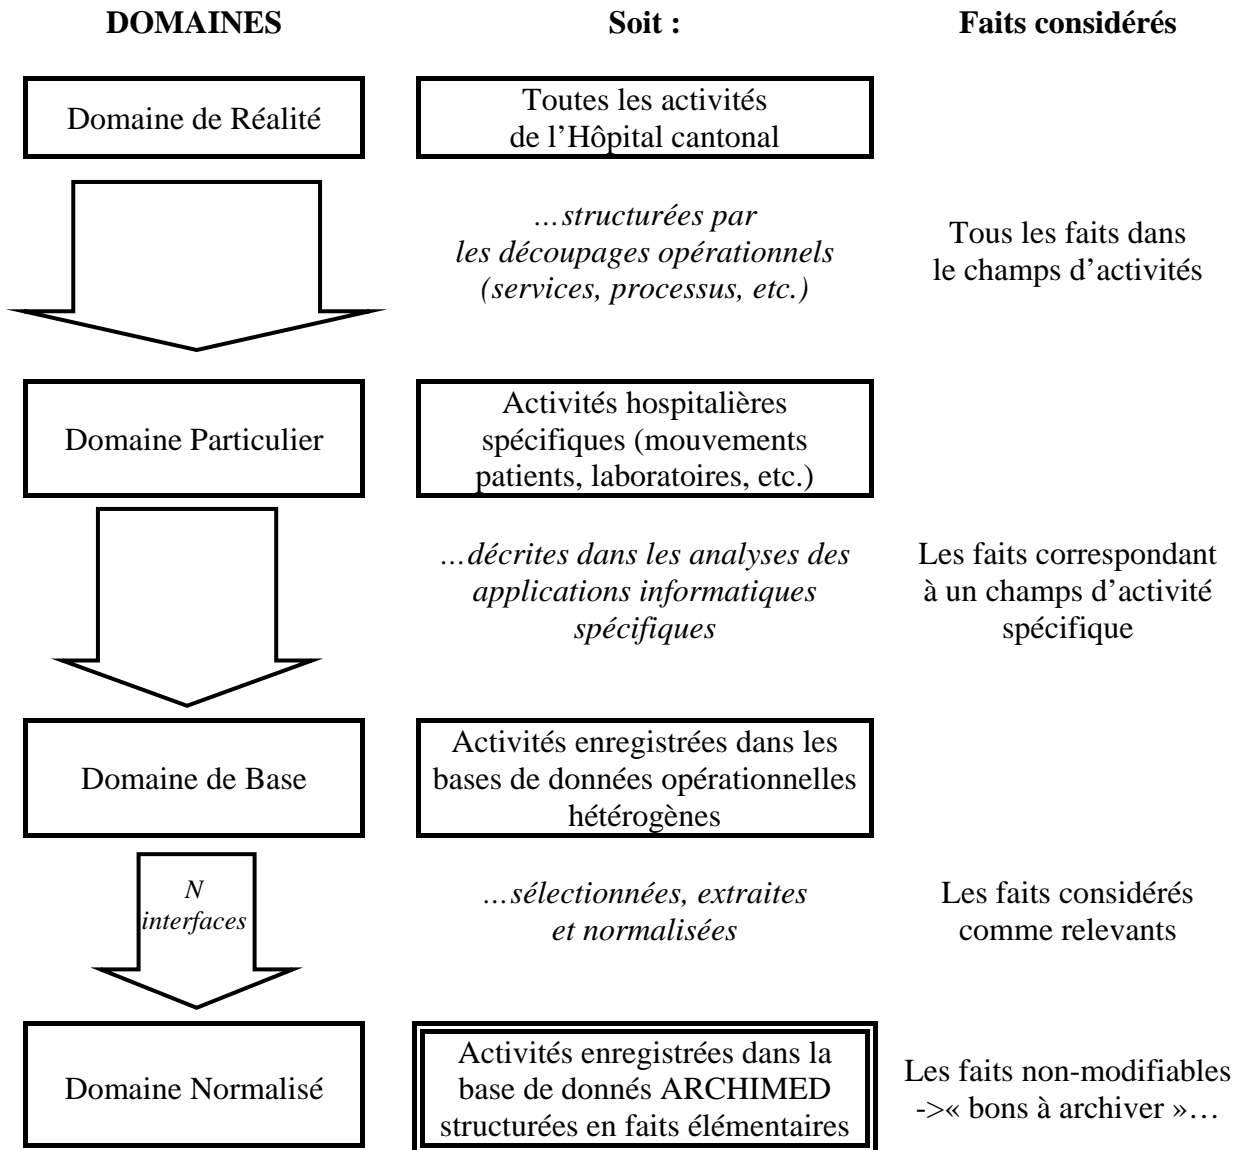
DOMAINES

Soit :

Faits considérés

Domaine de Réalité

Toutes les activités de l'Hôpital cantonal

*…structurées par les découpages opérationnels (services, processus, etc.)*

Tous les faits dans le champs d'activités

Domaine Particulier

Activités hospitalières spécifiques (mouvements patients, laboratoires, etc.)

*…décrites dans les analyses des applications informatiques spécifiques*

Les faits correspondant à un champs d'activité spécifique

Domaine de Base

Activités enregistrées dans les bases de données opérationnelles hétérogènes

*N interfaces*

*…sélectionnées, extraites et normalisées*

Les faits considérés comme relevants

Domaine Normalisé

Activités enregistrées dans la base de donnés ARCHIMED structurées en faits élémentaires

Les faits non-modifiables ->« bons à archiver »…